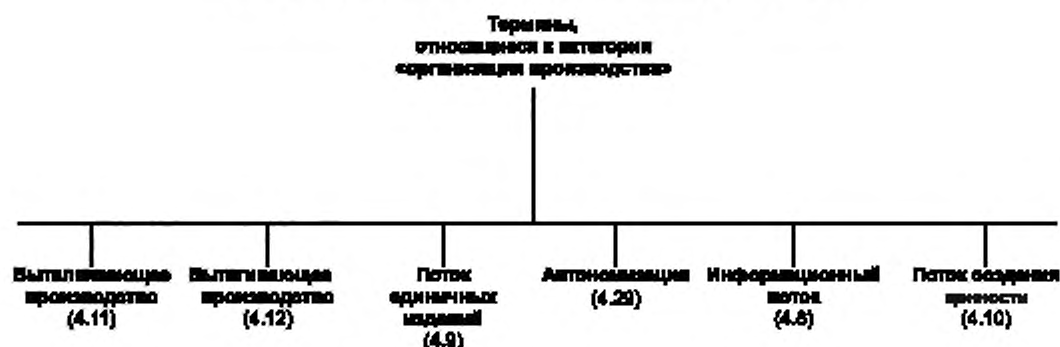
Термины, относящиеся к категории «организация производства»

Выталкивающее производство (4.11)

Вытягивающее производство (4.12)

Поток единичных изделий (4.9)

Автономизация (4.29)

Информационный поток (4.8)

Поток создания ценности (4.10)